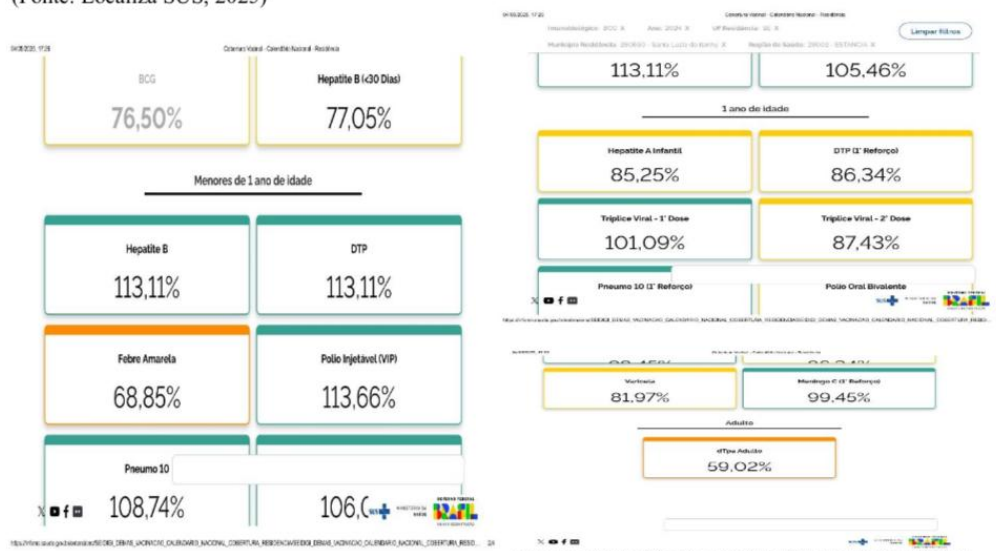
(Fonte: Localiza SUS, 2025)

Cobertura Vacinal - Calendário Nacional - Residência

BCG
76,50%

Hepatite B (<30 Dias)
77,05%

Menores de 1 ano de idade

Hepatite B
113,11%

DTP
113,11%

Febre Amarela
68,85%

Polio Injetável (VIP)
113,66%

Pneumo 10
108,74%

106,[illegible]

Cobertura Vacinal - Calendário Nacional - Residência

Imunobiológico: BCG X Ano: 2024 X UF Residência: SE X Município Residência: 280600 - Santo Luzia do Itanhy X Região de Saúde: 28002 - ESTANCIA X

Limpar filtros

113,11%

105,46%

1 ano de idade

Hepatite A Infantil
85,25%

DTP (1° Reforço)
86,34%

Tríplice Viral - 1° Dose
101,09%

Tríplice Viral - 2° Dose
87,43%

Pneumo 10 (1° Reforço)

Polio Oral Bivalente

Varicela
81,97%

Meningo C (1° Reforço)
99,45%

Adulto

dTpa Adulto
59,02%